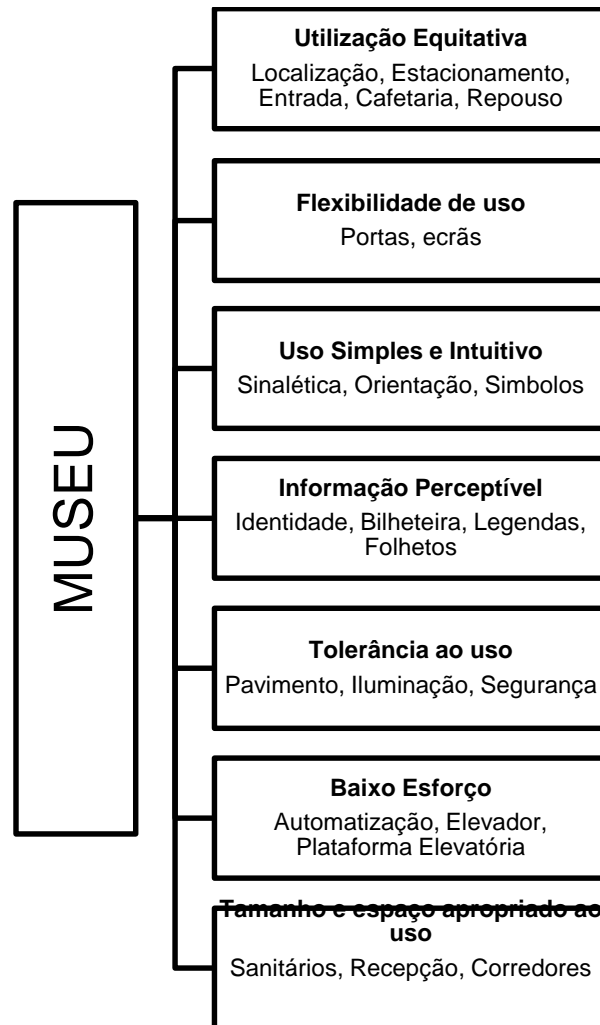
MUSEU

**Utilização Equitativa**
Localização, Estacionamento, Entrada, Cafetaria, Repouso

**Flexibilidade de uso**
Portas, ecrãs

**Uso Simples e Intuitivo**
Sinalética, Orientação, Simbolos

**Informação Perceptível**
Identidade, Bilheteira, Legendas, Folhetos

**Tolerância ao uso**
Pavimento, Iluminação, Segurança

**Baixo Esforço**
Automatização, Elevador, Plataforma Elevatória

**Tamanho e espaço apropriado ao uso**
Sanitários, Recepção, Corredores